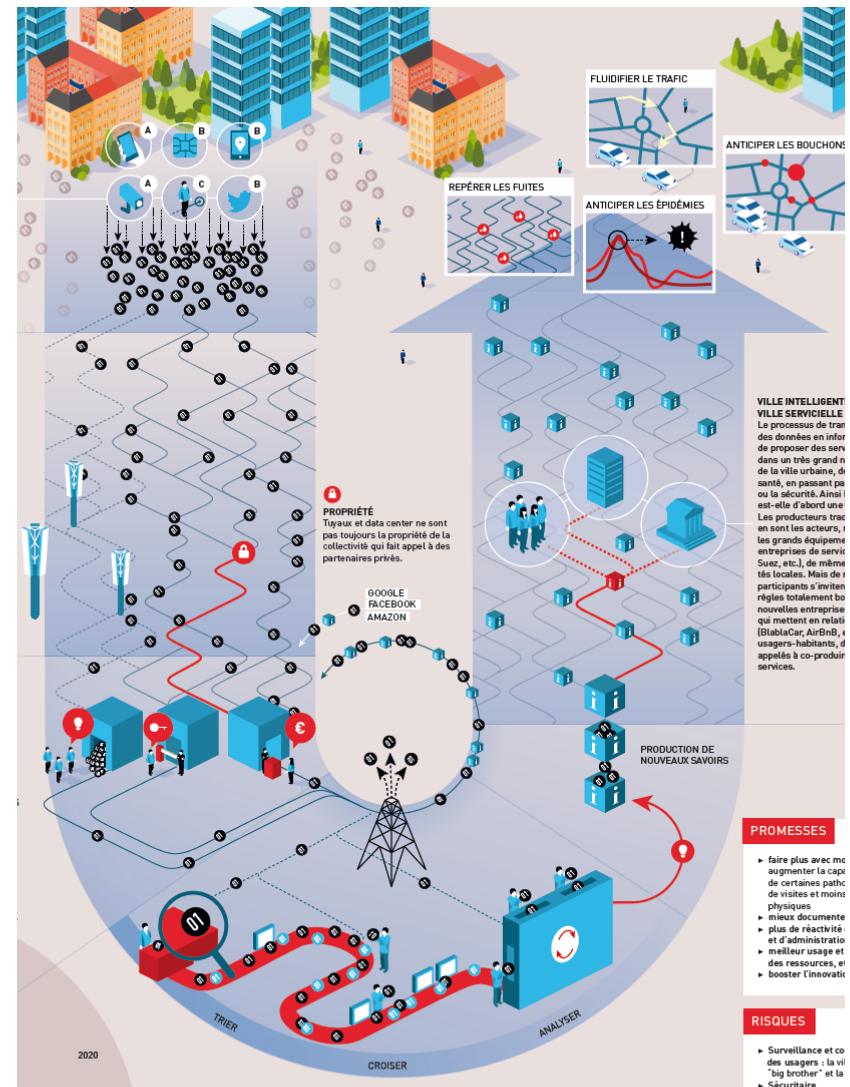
A B B
A C B

FLUIDIFIER LE TRAFIC

ANTICIPER LES BOUCHONS

REPÉRER LES FUITES

ANTICIPER LES ÉPIDÉMIES

VILLE INTELLIGENT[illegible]
VILLE SERVICIELLE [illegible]
Le processus de tran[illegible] des données en infor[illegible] de proposer des serv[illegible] dans un très grand n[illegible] de la ville urbaine, d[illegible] santé, en passant pa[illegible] ou la sécurité. Ainsi l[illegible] est-elle d'abord une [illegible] Les producteurs trad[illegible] en sont les acteurs, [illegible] les grands équipeme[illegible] entreprises de servic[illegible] Suez, etc.), de même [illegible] tés locales. Mais de n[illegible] participants s'inviten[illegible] règles totalement bo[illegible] nouvelles entreprise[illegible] qui mettent en relati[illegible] (BlablaCar, AirBnB, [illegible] usagers-habitants, d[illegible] appelés à co-produir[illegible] services.

PROPRIÉTÉ
Tuyaux et data center ne sont pas toujours la propriété de la collectivité qui fait appel à des partenaires privés.

GOOGLE
FACEBOOK
AMAZON

PRODUCTION DE NOUVEAUX SAVOIRS

PROMESSES

▸ faire plus avec mo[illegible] augmenter la capa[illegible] de certaines patho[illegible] de visites et moins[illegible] physiques
▸ mieux documente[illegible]
▸ plus de réactivité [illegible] et d'administration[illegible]
▸ meilleur usage et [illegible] des ressources, et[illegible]
▸ booster l'innovatio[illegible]

RISQUES

▸ Surveillance et co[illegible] des usagers : la vi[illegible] "big brother" et la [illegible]
▸ Sécuritaire

TRIER

CROISER

ANALYSER

2020